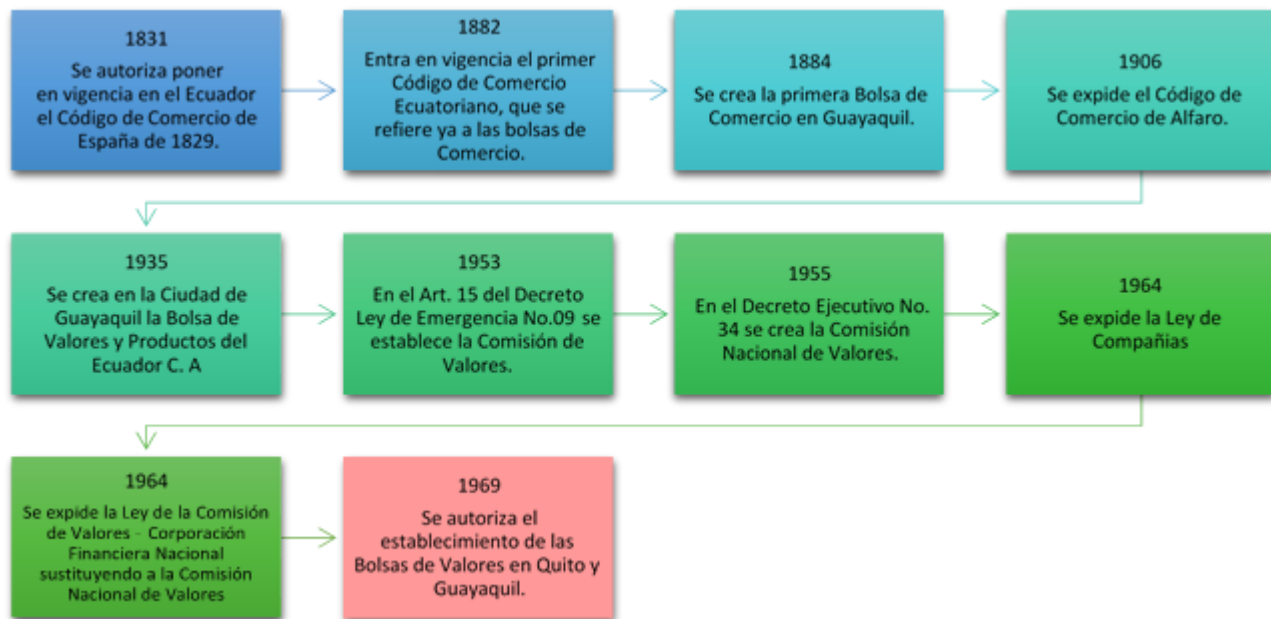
1831
Se autoriza poner en vigencia en el Ecuador el Código de Comercio de España de 1829.

1882
Entra en vigencia el primer Código de Comercio Ecuatoriano, que se refiere ya a las bolsas de Comercio.

1884
Se crea la primera Bolsa de Comercio en Guayaquil.

1906
Se expide el Código de Comercio de Alfaro.

1935
Se crea en la Ciudad de Guayaquil la Bolsa de Valores y Productos del Ecuador C. A

1953
En el Art. 15 del Decreto Ley de Emergencia No.09 se establece la Comisión de Valores.

1955
En el Decreto Ejecutivo No. 34 se crea la Comisión Nacional de Valores.

1964
Se expide la Ley de Compañias

1964
Se expide la Ley de la Comisión de Valores - Corporación Financiera Nacional sustituyendo a la Comisión Nacional de Valores

1969
Se autoriza el establecimiento de las Bolsas de Valores en Quito y Guayaquil.